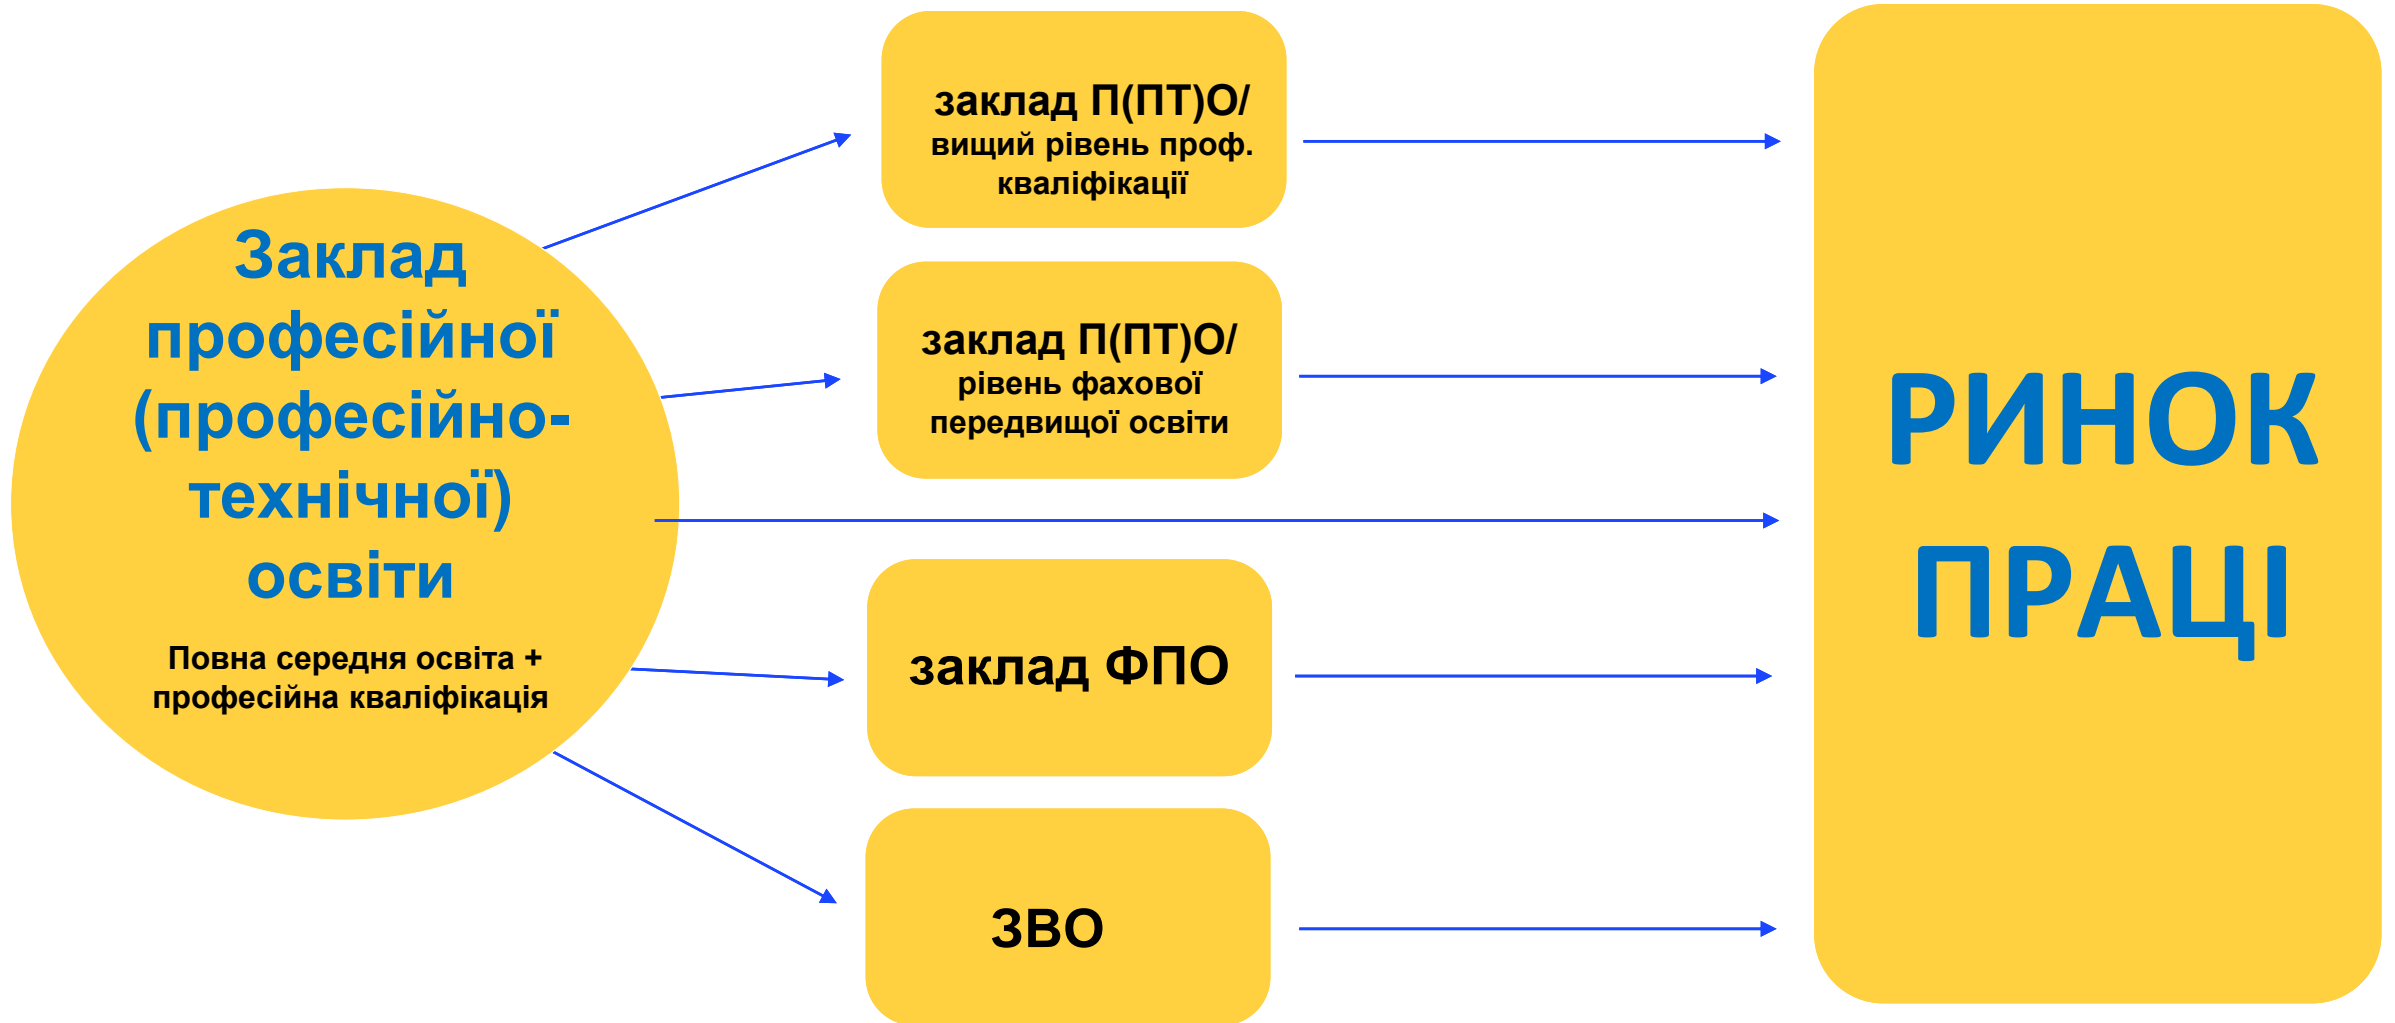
Заклад професійної (професійно-технічної) освіти

Повна середня освіта + професійна кваліфікація

заклад П(ПТ)О/ вищий рівень проф. кваліфікації

заклад П(ПТ)О/ рівень фахової передвищої освіти

заклад ФПО

ЗВО

РИНОК ПРАЦІ